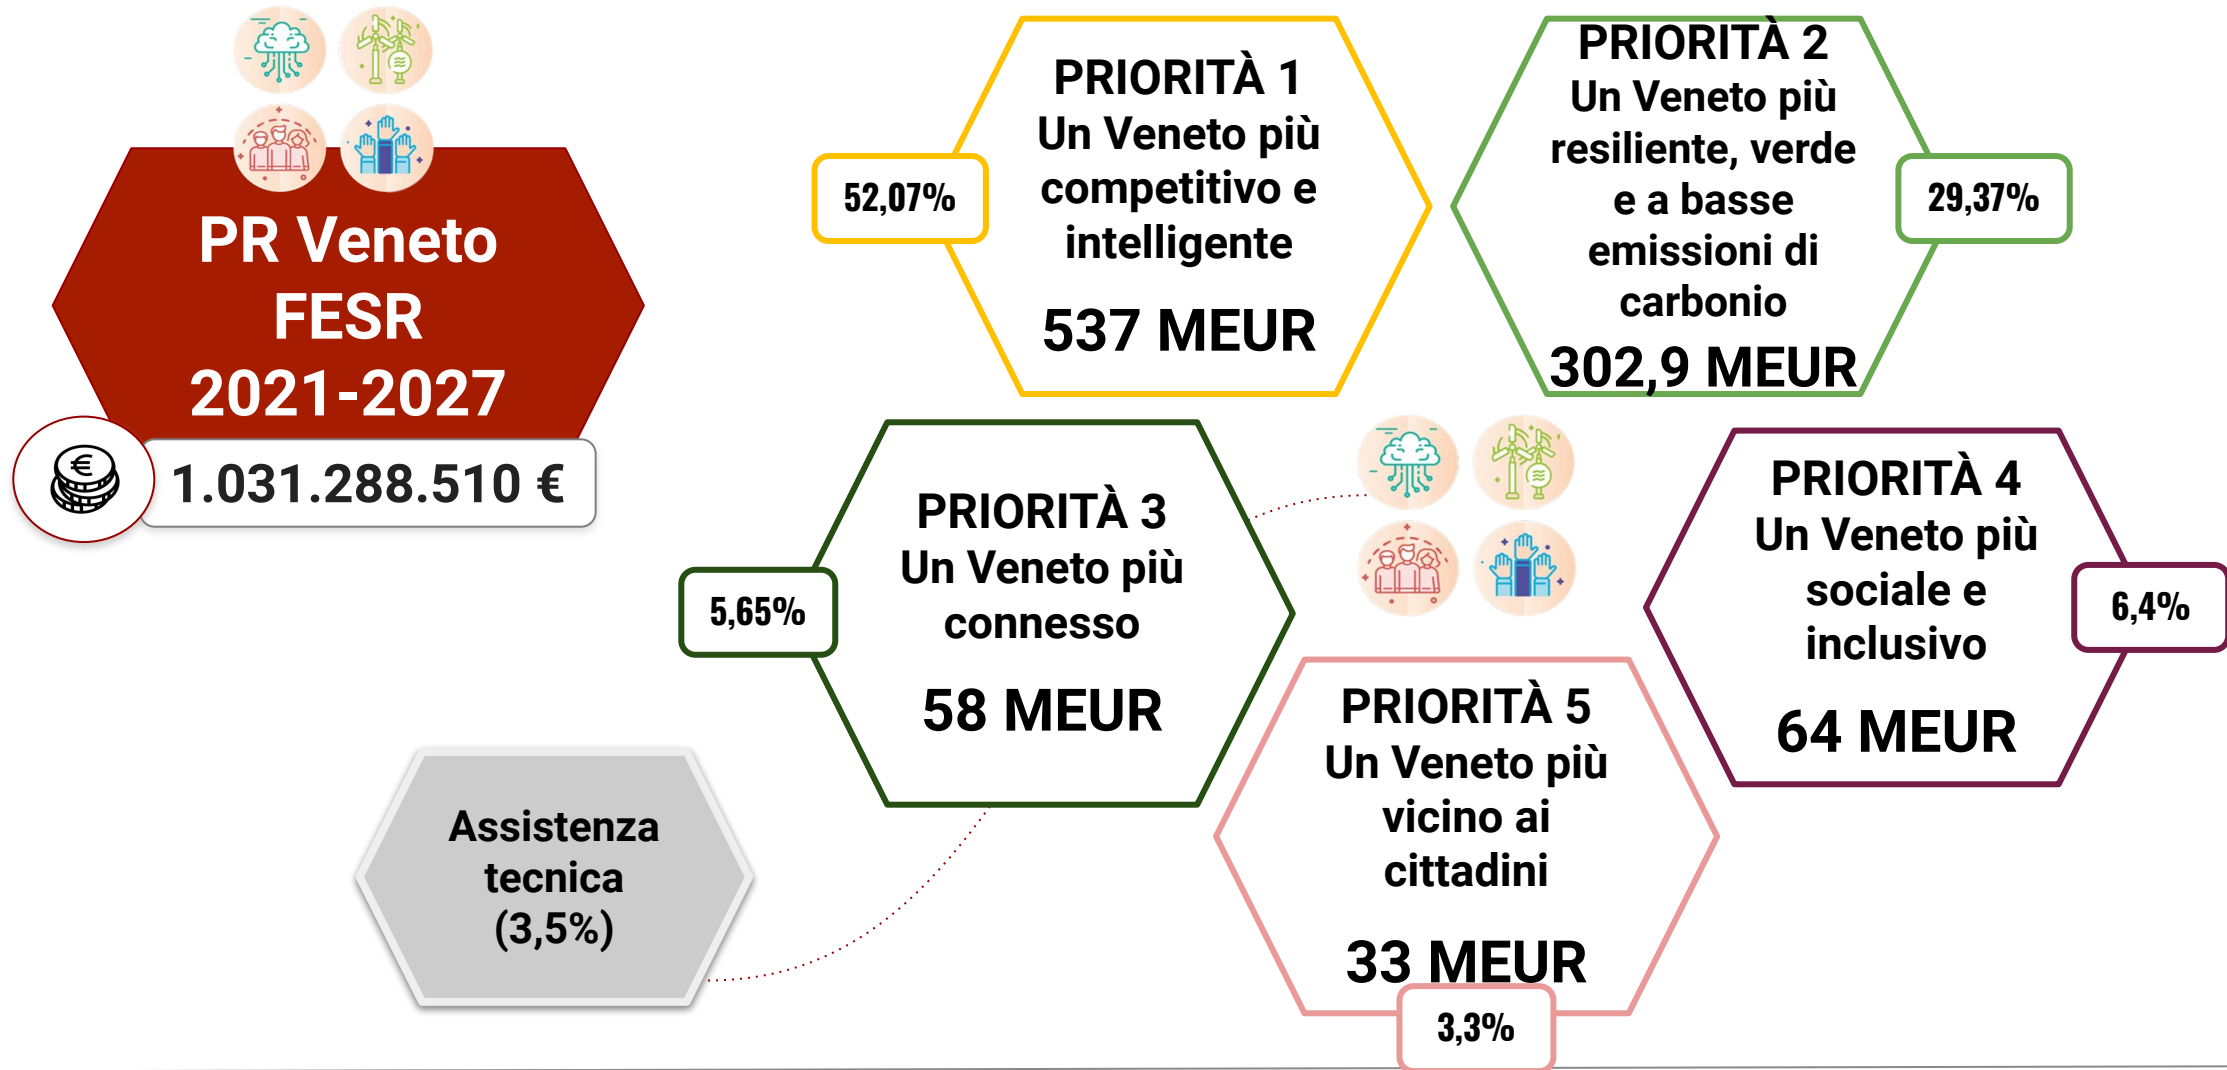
PR Veneto FESR 2021-2027

1.031.288.510 €

52,07%

PRIORITÀ 1
Un Veneto più competitivo e intelligente

537 MEUR

PRIORITÀ 2
Un Veneto più resiliente, verde e a basse emissioni di carbonio

302,9 MEUR

29,37%

5,65%

PRIORITÀ 3
Un Veneto più connesso

58 MEUR

PRIORITÀ 4
Un Veneto più sociale e inclusivo

64 MEUR

6,4%

Assistenza tecnica (3,5%)

PRIORITÀ 5
Un Veneto più vicino ai cittadini

33 MEUR

3,3%